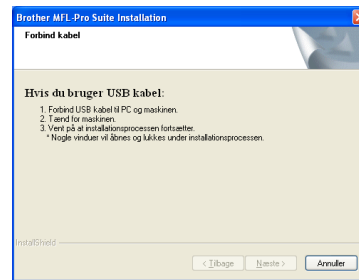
Brother MFL-Pro Suite Installation

Forbind kabel

Hvis du bruger USB kabel:

1. Forbind USB kabel til PC og maskinen.
2. Tænd for maskinen.
3. Vent på at installationsprocessen fortsætter.
* Nogle vinduer vil åbnes og lukkes under installationsprocessen.

InstallShield

< Tilbage

Næste >

Annuller